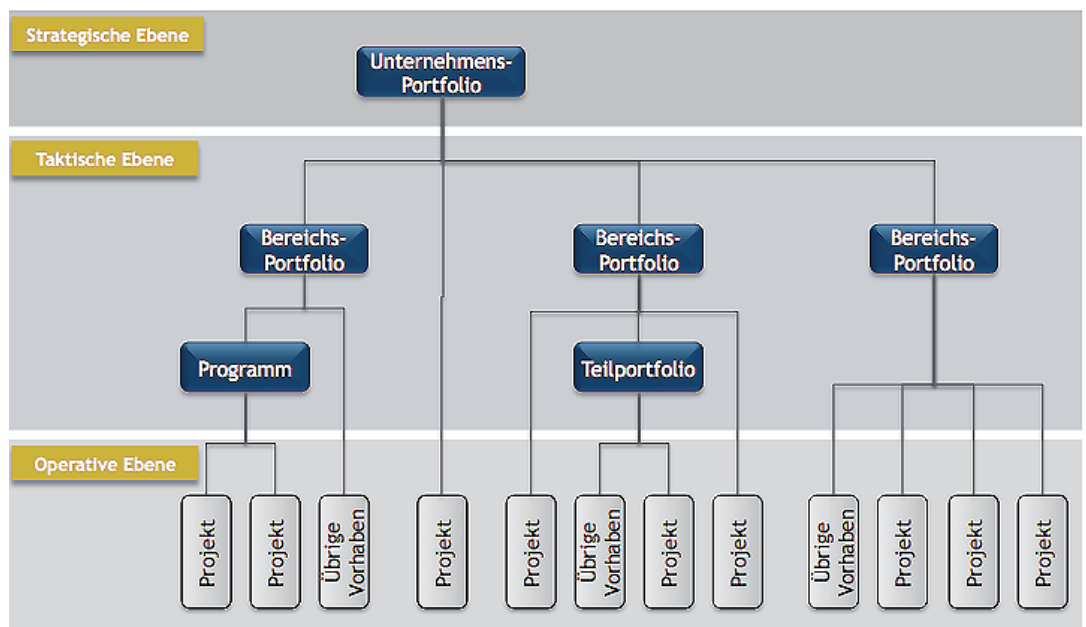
Strategische Ebene

Unternehmens-Portfolio

Taktische Ebene

Bereichs-Portfolio

Bereichs-Portfolio

Bereichs-Portfolio

Programm

Teilportfolio

Operative Ebene

Projekt

Projekt

Übrige Vorhaben

Projekt

Projekt

Übrige Vorhaben

Projekt

Projekt

Übrige Vorhaben

Projekt

Projekt

Projekt